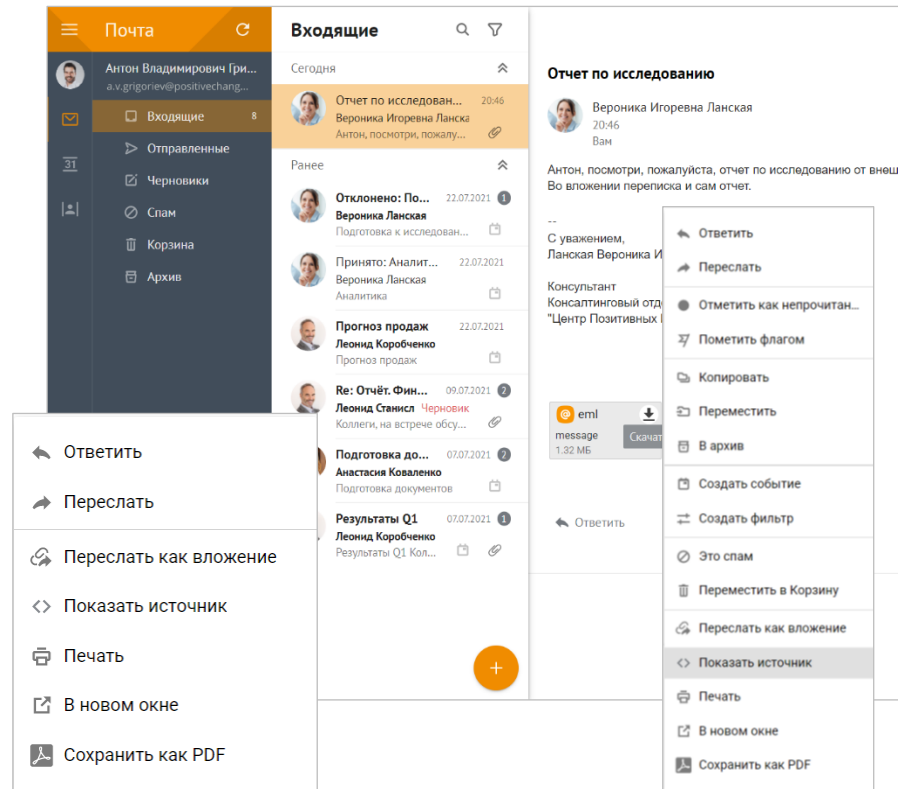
Почта

Антон Владимирович Гри...
a.v.grigoriev@positivechang...

Входящие 8
Отправленные
Черновики
Спам
Корзина
Архив

31

Входящие

Сегодня

Отчет по исследован... 20:46
Вероника Игоревна Ланская
Антон, посмотри, пожалу...

Ранее

Отклонено: По... 22.07.2021 1
Вероника Ланская
Подготовка к исследован...

Принято: Аналит... 22.07.2021
Вероника Ланская
Аналитика

Прогноз продаж 22.07.2021
Леонид Коробченко
Прогноз продаж

Re: Отчёт. Фин... 09.07.2021 2
Леонид Станисл Черновик
Коллеги, на встрече обсу...

Подготовка до... 07.07.2021 2
Анастасия Коваленко
Подготовка документов

Результаты Q1 07.07.2021 1
Леонид Коробченко
Результаты Q1 Кол...

+

Отчет по исследованию

Вероника Игоревна Ланская
20:46
Вам

Антон, посмотри, пожалуйста, отчет по исследованию от внеш
Во вложении переписка и сам отчет.

--
С уважением,
Ланская Вероника И

Консультант
Консалтинговый отд
"Центр Позитивных

eml
message
1.32 МБ
Скача

Ответить

Ответить
Переслать
Отметить как непрочитан...
Пометить флагом
Копировать
Переместить
В архив
Создать событие
Создать фильтр
Это спам
Переместить в Корзину
Переслать как вложение
Показать источник
Печать
В новом окне
Сохранить как PDF

Ответить
Переслать
Переслать как вложение
Показать источник
Печать
В новом окне
Сохранить как PDF